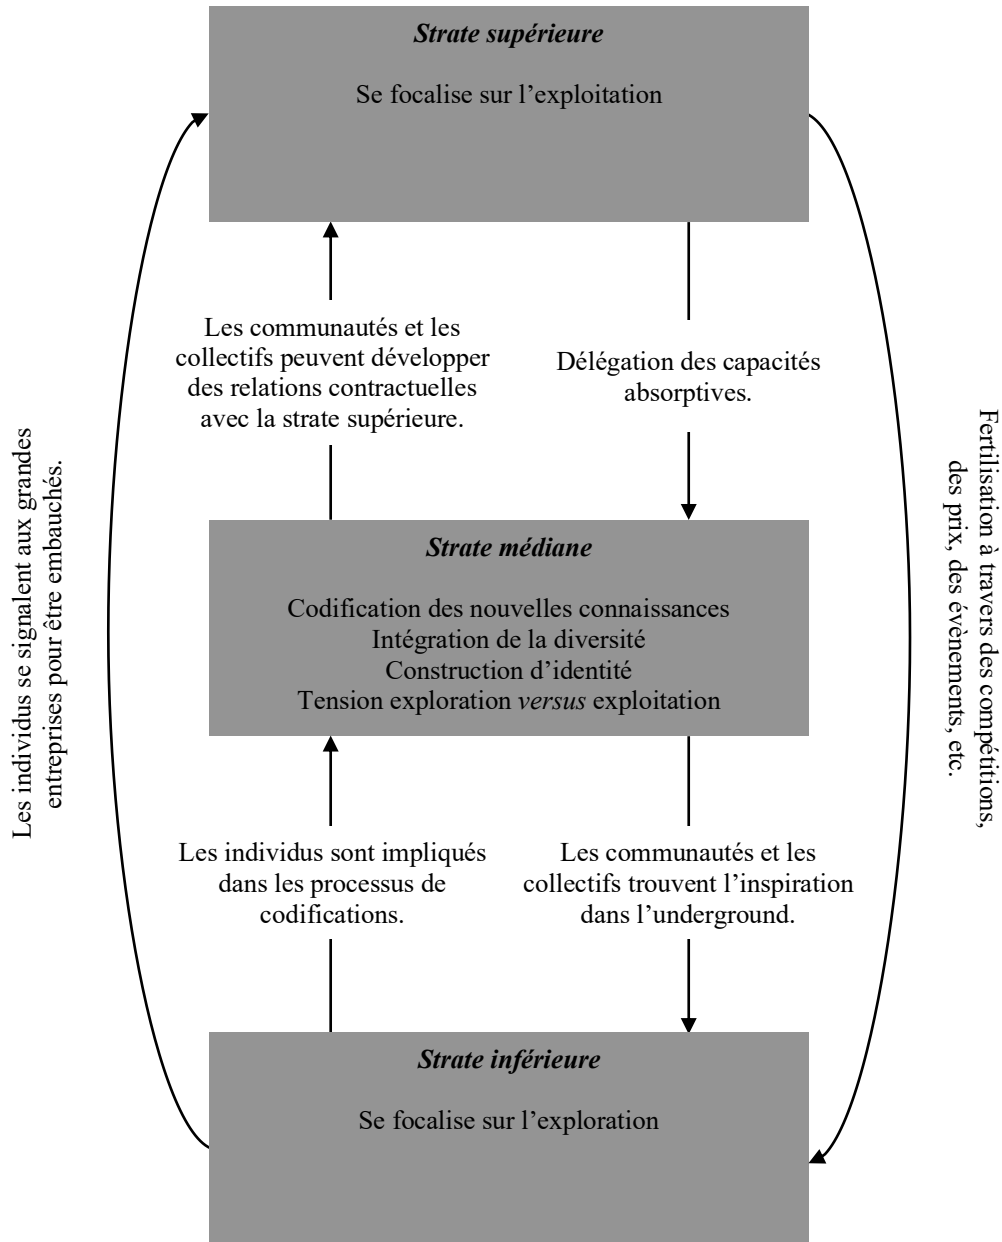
*Strate supérieure*

Se focalise sur l'exploitation

Les communautés et les collectifs peuvent développer des relations contractuelles avec la strate supérieure.

Délégation des capacités absorptives.

*Strate médiane*

Codification des nouvelles connaissances
Intégration de la diversité
Construction d'identité
Tension exploration *versus* exploitation

Les individus sont impliqués dans les processus de codifications.

Les communautés et les collectifs trouvent l'inspiration dans l'underground.

*Strate inférieure*

Se focalise sur l'exploration

Les individus se signalent aux grandes entreprises pour être embauchés.

Fertilisation à travers des compétitions, des prix, des évènements, etc.